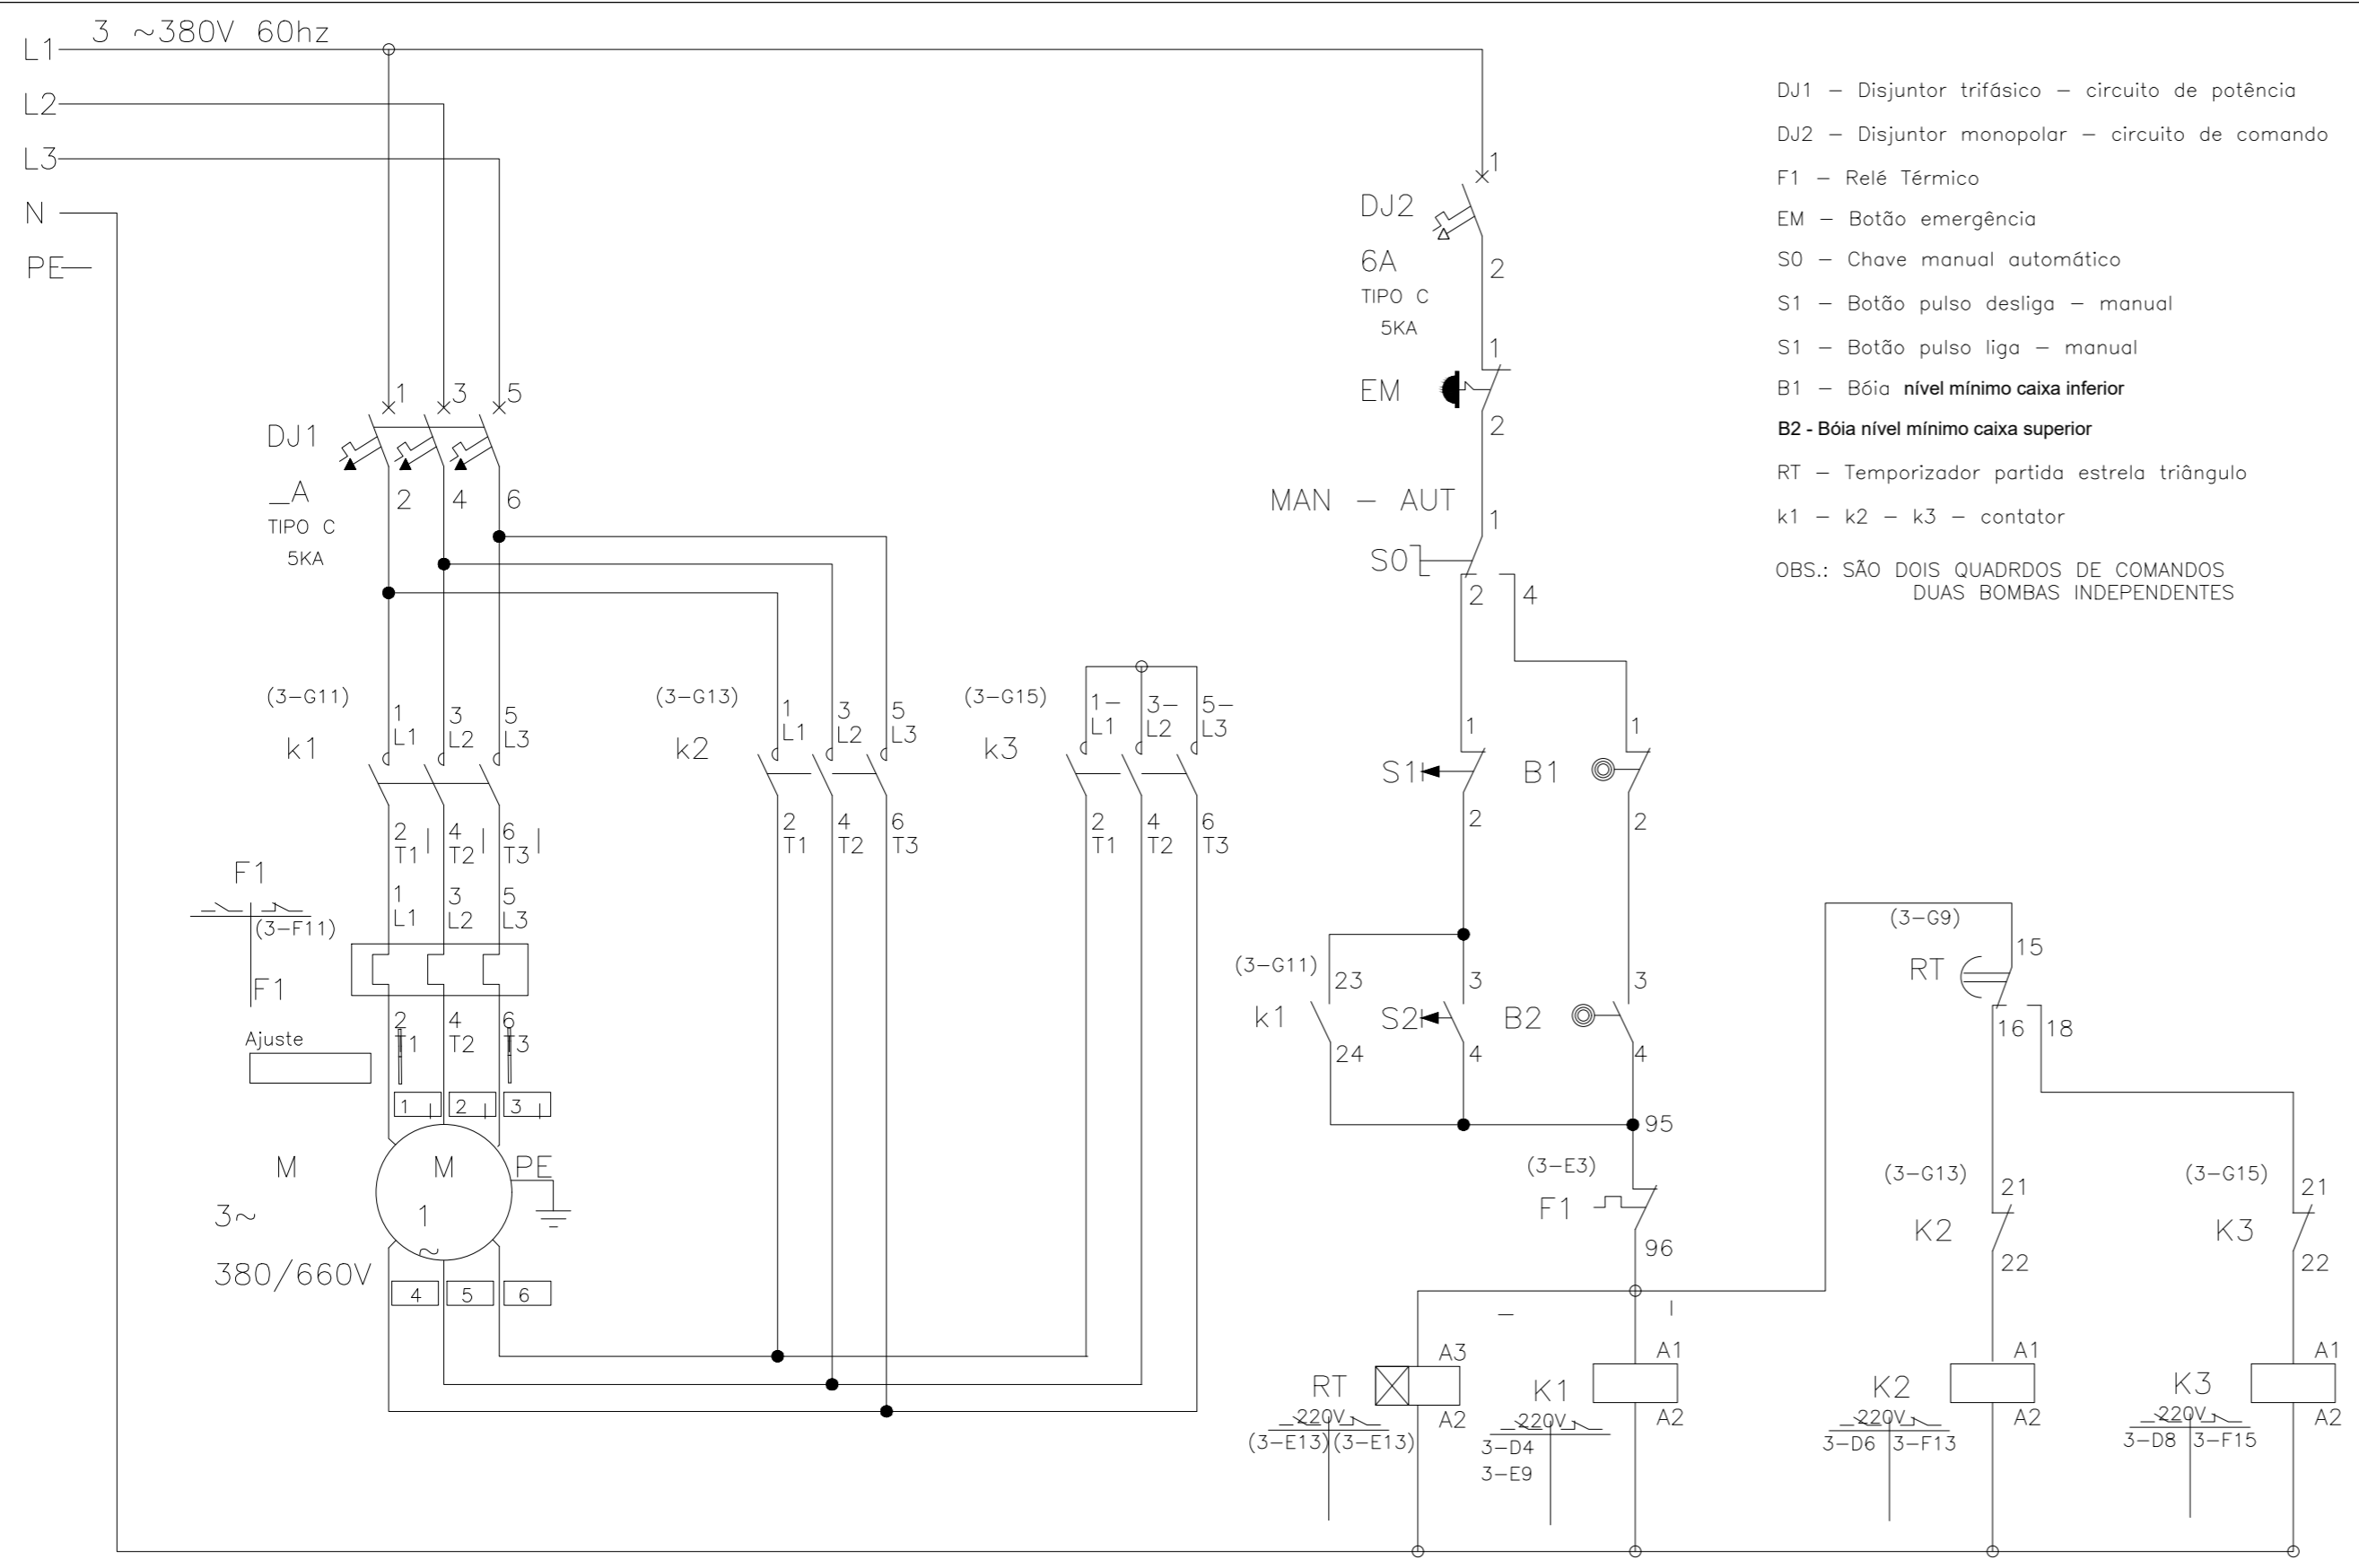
L1 3 ~380V 60hz
L2
L3
N
PE

DJ1 – Disjuntor trifásico – circuito de potência
DJ2 – Disjuntor monopolar – circuito de comando
F1 – Relé Térmico
EM – Botão emergência
S0 – Chave manual automático
S1 – Botão pulso desliga – manual
S1 – Botão pulso liga – manual
B1 – Bóia nível mínimo caixa inferior
B2 - Bóia nível mínimo caixa superior
RT – Temporizador partida estrela triângulo
k1 – k2 – k3 – contator
OBS.: SÃO DOIS QUADRDOS DE COMANDOS DUAS BOMBAS INDEPENDENTES

DJ1
_A
TIPO C
5KA
1 3 5
2 4 6

DJ2
6A
TIPO C
5KA
1
2
EM
1
2
MAN – AUT
1
S0
2 4

(3–G11)
k1
1 L1 3 L2 5 L3
2 T1 4 T2 6 T3
(3–G13)
k2
1 L1 3 L2 5 L3
2 T1 4 T2 6 T3
(3–G15)
k3
1– L1 3– L2 5– L3
2 T1 4 T2 6 T3

F1
(3–F11)
F1
1 L1 3 L2 5 L3
2 T1 4 T2 6 T3
Ajuste
1 2 3
M
3~
380/660V
M
1
~
PE
4 5 6

1
S1
2
1
B1
2
(3–G11)
23
k1
24
3
S2
4
3
B2
4
95
(3–E3)
F1
96

(3–G9)
15
RT
16 18
(3–G13)
21
K2
22
(3–G15)
21
K3
22

RT
A3
A2
220V
(3–E13) (3–E13)
K1
A1
A2
220V
3–D4
3–E9
K2
A1
A2
220V
3–D6 3–F13
K3
A1
A2
220V
3–D8 3–F15